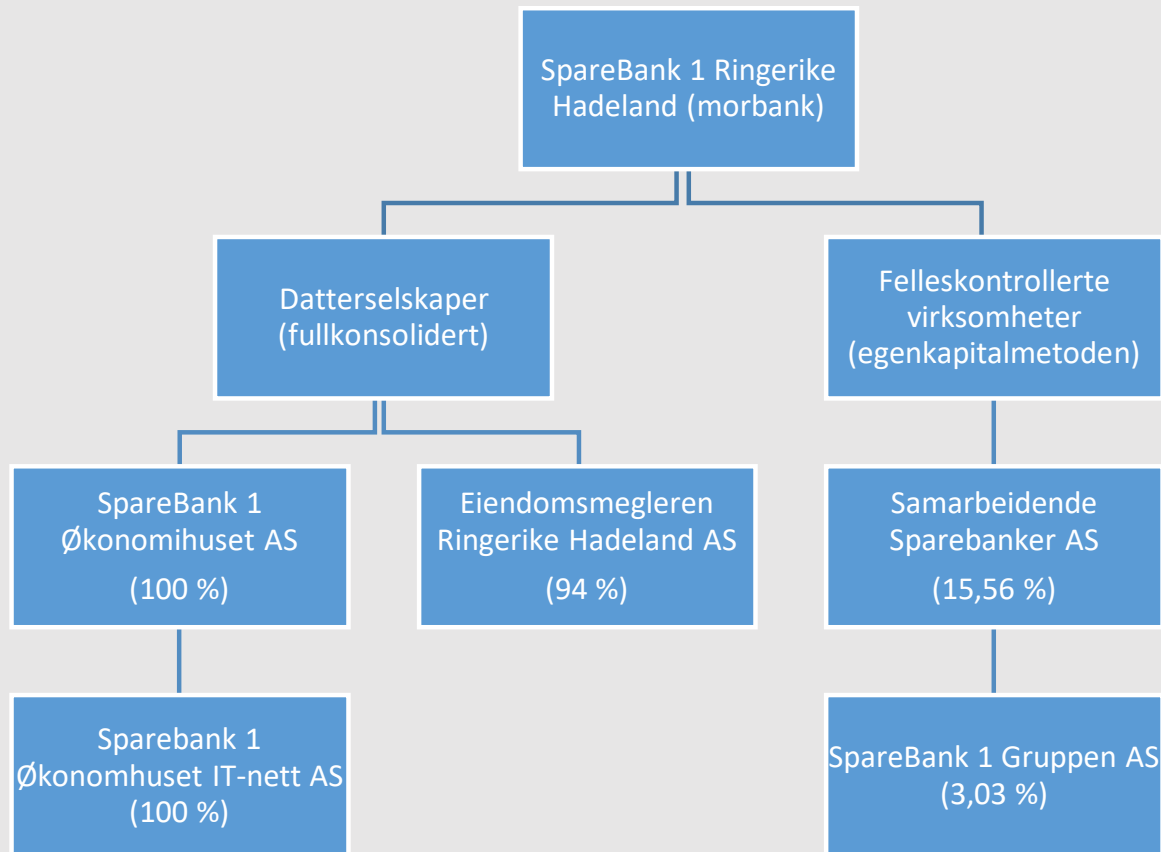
SpareBank 1 Ringerike Hadeland (morbank)

Datterselskaper (fullkonsolidert)

Felleskontrollerte virksomheter (egenkapitalmetoden)

SpareBank 1 Økonomihuset AS

(100 %)

Eiendomsmegleren Ringerike Hadeland AS

(94 %)

Samarbeidende Sparebanker AS

(15,56 %)

Sparebank 1 Økonomhuset IT-nett AS (100 %)

SpareBank 1 Gruppen AS (3,03 %)